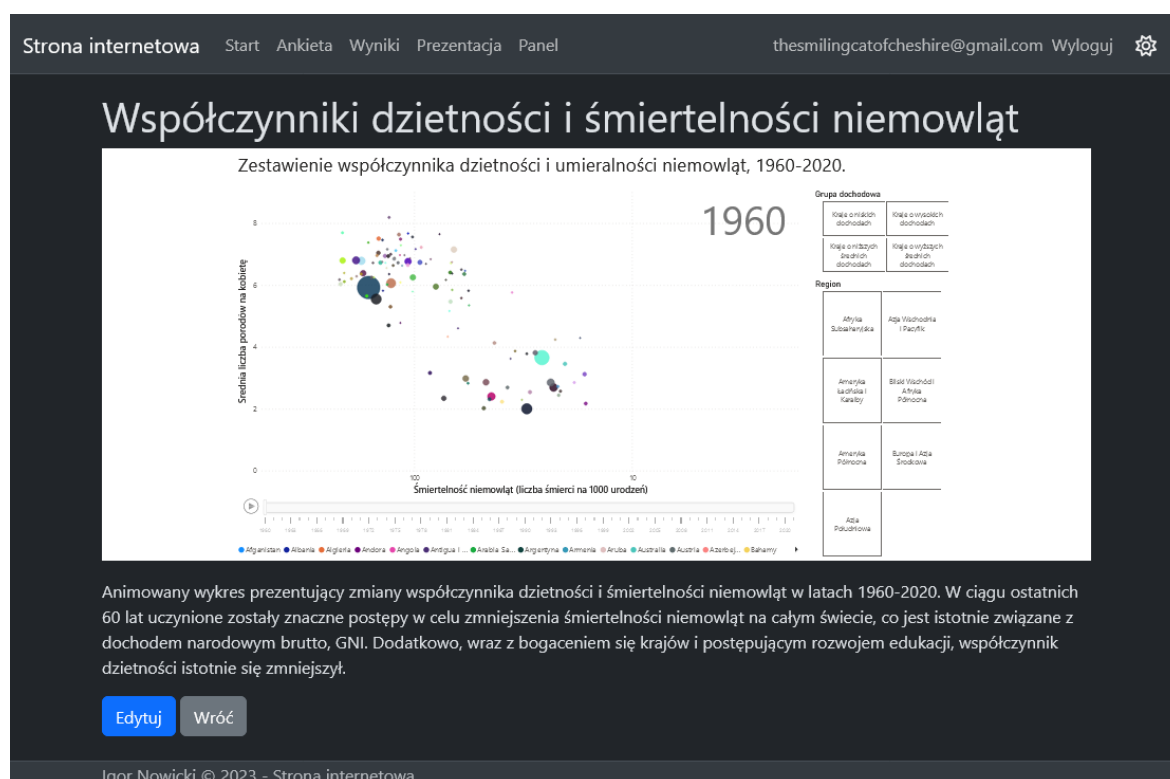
Strona internetowa Start Ankieta Wyniki Prezentacja Panel thesmilingcatofcheshire@gmail.com Wyloguj

Współczynniki dzietności i śmiertelności niemowląt

Zestawienie współczynnika dzietności i umieralności niemowląt, 1960-2020.

1960

Średnia liczba porodów na kobietę

8
6
4
2
0

100 10

Śmiertelność niemowląt (liczba śmierci na 1000 urodzeń)

Grupa dochodowa

| Kraje o niskich dochodach | Kraje o wysokich dochodach |
|---|---|
| Kraje o niższych średnich dochodach | Kraje o wyższych średnich dochodach |

Region

| Afryka Subsaharyjska | Azja Wschodnia i Pacyfik |
|---|---|
| Ameryka Łacińska i Karaiby | Bliski Wschód i Afryka Północna |
| Ameryka Północna | Europa i Azja Środkowa |
| Azja Południowa | |

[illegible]

Afganistan Albania Algieria Andora Angola Antigua i ... Arabia Sa... Argentyna Armenia Aruba Australia Austria Azerbej... Bahamy

Animowany wykres prezentujący zmiany współczynnika dzietności i śmiertelności niemowląt w latach 1960-2020. W ciągu ostatnich 60 lat uczynione zostały znaczne postępy w celu zmniejszenia śmiertelności niemowląt na całym świecie, co jest istotnie związane z dochodem narodowym brutto, GNI. Dodatkowo, wraz z bogaceniem się krajów i postępującym rozwojem edukacji, współczynnik dzietności istotnie się zmniejszył.

Edytuj Wróć

Igor Nowicki © 2023 - Strona internetowa